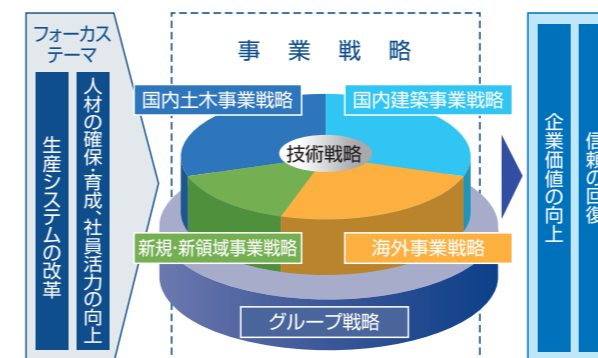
フォーカステーマ

生産システムの改革

人材の確保・育成、社員活力の向上

事業戦略

国内土木事業戦略

国内建築事業戦略

技術戦略

新規・新領域事業戦略

海外事業戦略

グループ戦略

企業価値の向上

信頼の回復